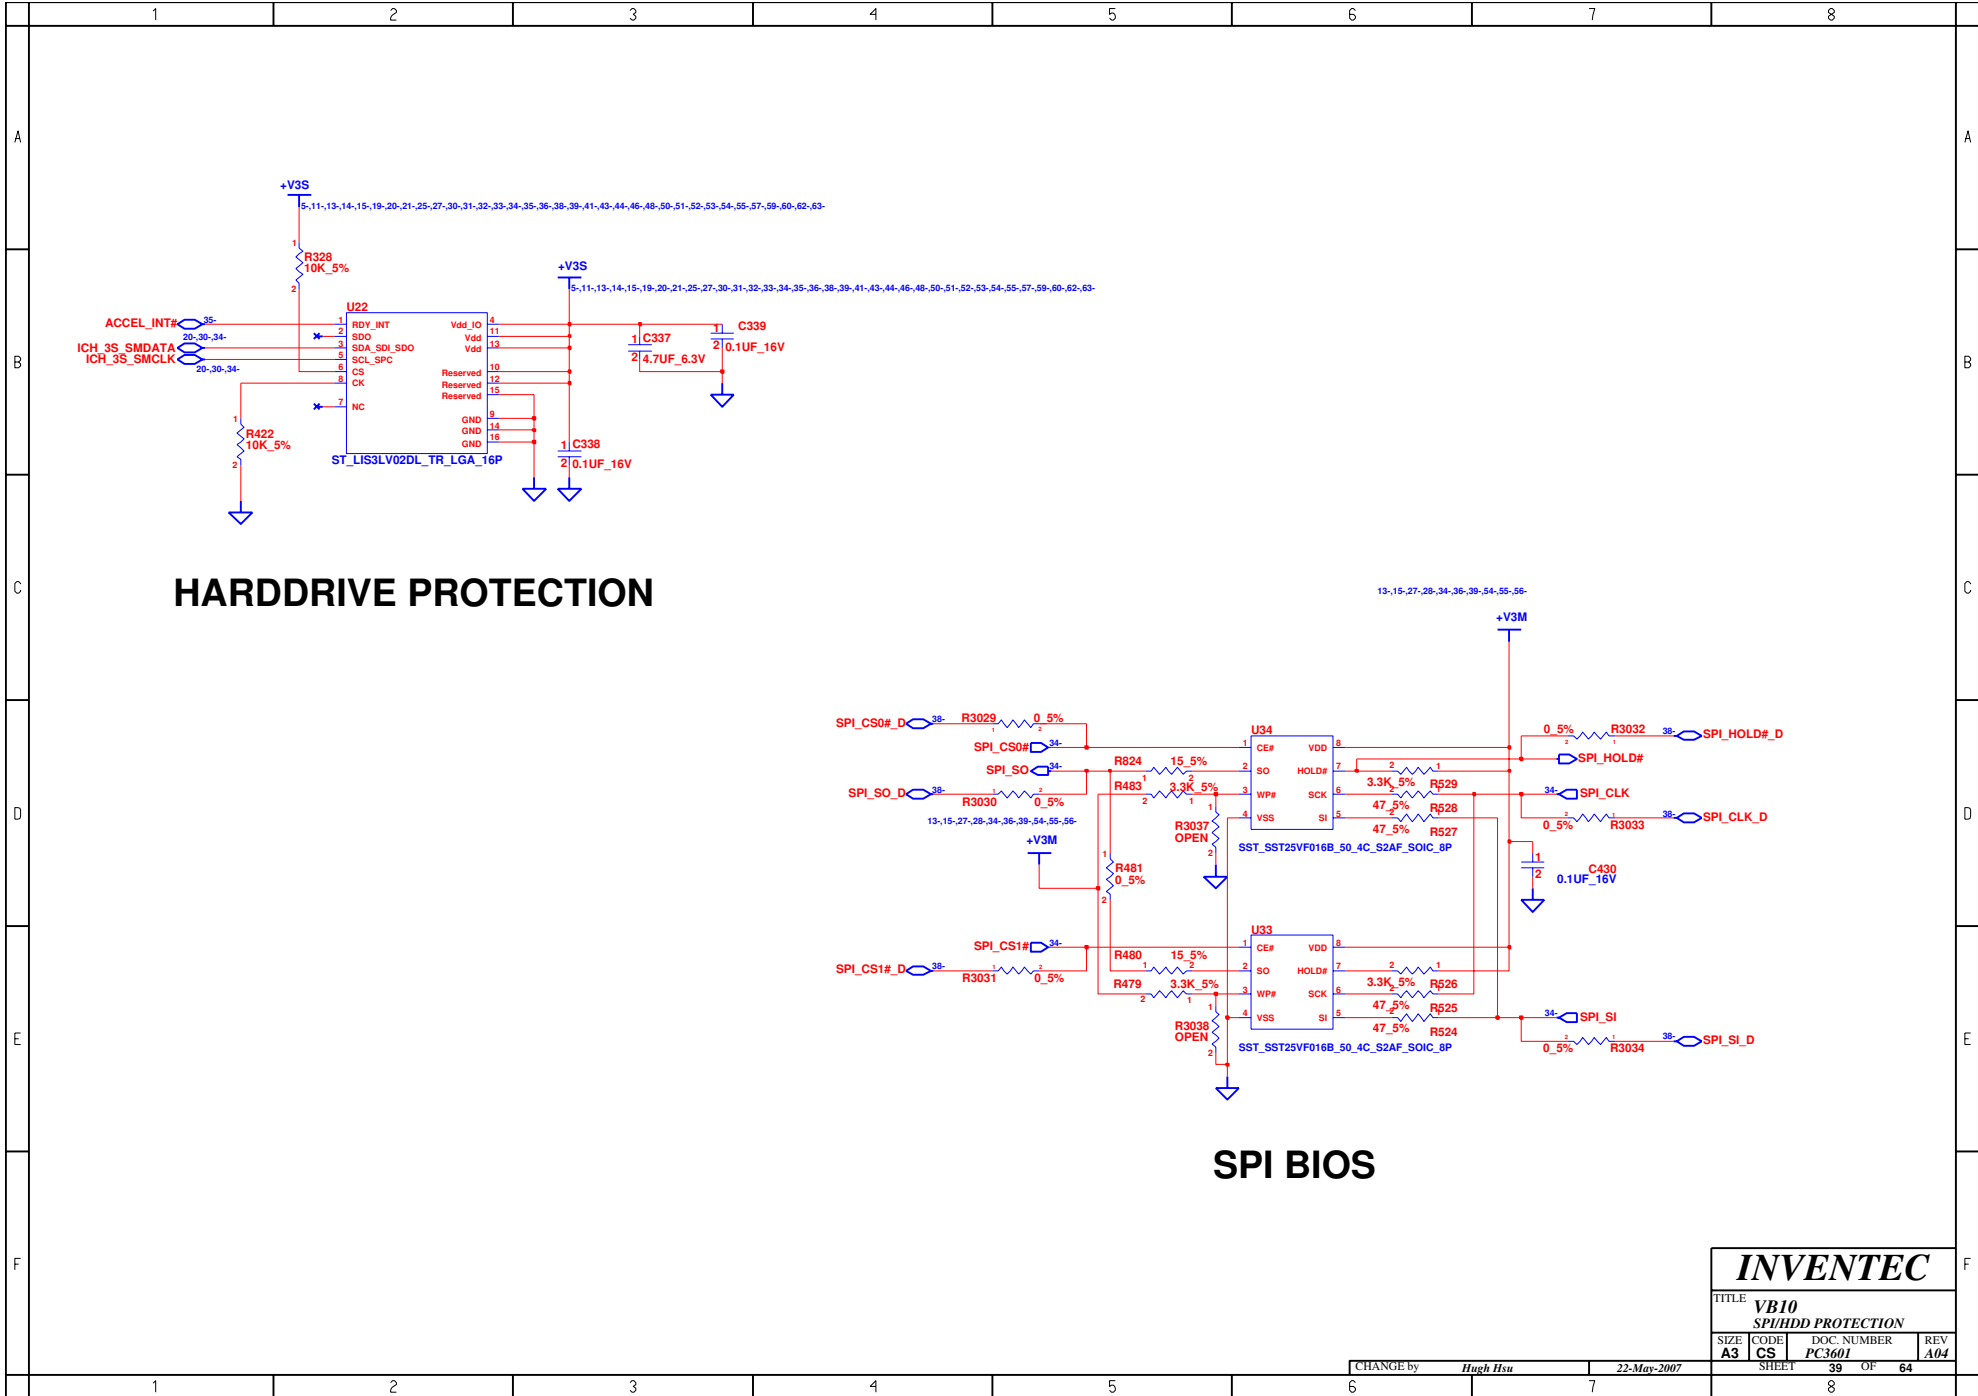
1 2 3 4 5 6 7 8

A B C D E F

+V3S
5-,11-,13-,14-,15-,19-,20-,21-,25-,27-,30-,31-,32-,33-,34-,35-,36-,38-,39-,41-,43-,44-,46-,48-,50-,51-,52-,53-,54-,55-,57-,59-,60-,62-,63-

R328
10K_5%

+V3S
5-,11-,13-,14-,15-,19-,20-,21-,25-,27-,30-,31-,32-,33-,34-,35-,36-,38-,39-,41-,43-,44-,46-,48-,50-,51-,52-,53-,54-,55-,57-,59-,60-,62-,63-

U22
ACCEL_INT# 35-
20-,30-,34-
ICH_3S_SMDATA
ICH_3S_SMCLK
20-,30-,34-
RDY_INT
SDO
SDA_SDI_SDO
SCL_SPC
CS
CK
NC
Vdd_IO
Vdd
Vdd
Reserved
Reserved
Reserved
GND
GND
GND
ST_LIS3LV02DL_TR_LGA_16P

C337
4.7UF_6.3V
C339
0.1UF_16V
C338
0.1UF_16V
R422
10K_5%

HARDDRIVE PROTECTION

13-,15-,27-,28-,34-,36-,39-,54-,55-,56-
+V3M

SPI_CS0#_D 38- R3029 0_5%
SPI_CS0# 34-
SPI_SO 34-
SPI_SO_D 38- R3030 0_5%
13-,15-,27-,28-,34-,36-,39-,54-,55-,56-
+V3M
R824 15_5%
R483 3.3K_5%
R3037 OPEN
R481 0_5%
U34
CE# SO WP# VSS VDD HOLD# SCK SI
SST_SST25VF016B_50_4C_S2AF_SOIC_8P
0_5% R3032 38- SPI_HOLD#_D
SPI_HOLD#
3.3K_5% R529
47_5% R528
47_5% R527
34- SPI_CLK
38- SPI_CLK_D
0_5% R3033
C430
0.1UF_16V

SPI_CS1# 34-
SPI_CS1#_D 38- R3031 0_5%
R480 15_5%
R479 3.3K_5%
R3038 OPEN
U33
CE# SO WP# VSS VDD HOLD# SCK SI
SST_SST25VF016B_50_4C_S2AF_SOIC_8P
3.3K_5% R526
47_5% R525
47_5% R524
34- SPI_SI
38- SPI_SI_D
0_5% R3034

SPI BIOS

INVENTEC
TITLE VB10
SPI/HDD PROTECTION
SIZE A3 CODE CS DOC. NUMBER PC3601 REV A04
CHANGE by Hugh Hsu 22-May-2007 SHEET 39 OF 64